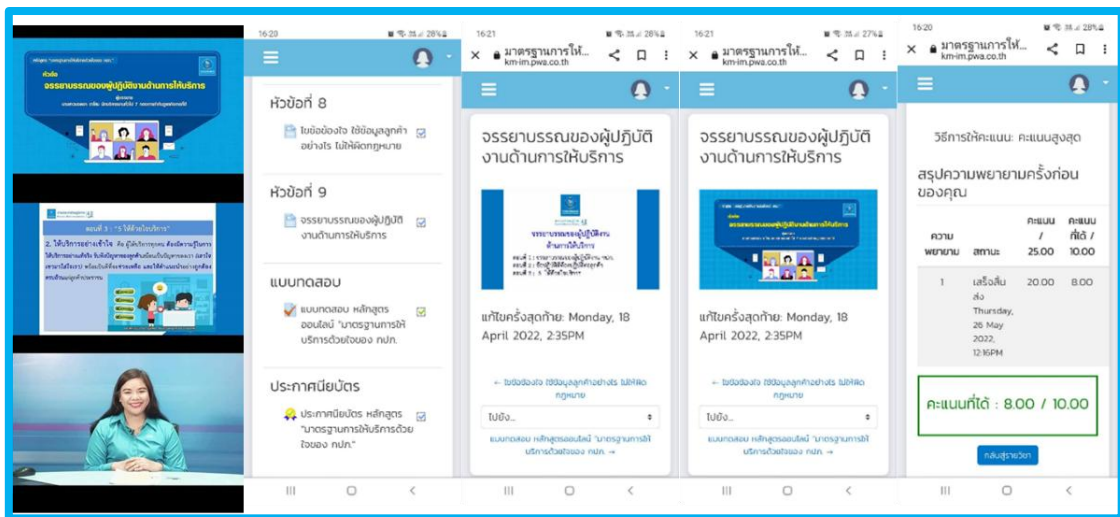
หัวข้อ
จรรยาบรรณของผู้ปฏิบัติงานด้านการให้บริการ

ตอนที่ 3 : "5 ให้ด้วยใจบริการ"

2. ให้บริการอย่างเข้าใจ

16:20

หัวข้อที่ 8

ไขข้อข้องใจ ใช้ข้อมูลลูกค้าอย่างไร ไม่ให้ผิดกฎหมาย

หัวข้อที่ 9

จรรยาบรรณของผู้ปฏิบัติงานด้านการให้บริการ

แบบทดสอบ

แบบทดสอบ หลักสูตรออนไลน์ "มาตรฐานการให้บริการด้วยใจของ กปภ.

ประกาศนียบัตร

ประกาศนียบัตร หลักสูตร "มาตรฐานการให้บริการด้วยใจของ กปภ."

16:21

มาตรฐานการให้...
km-im.pwa.co.th

จรรยาบรรณของผู้ปฏิบัติงานด้านการให้บริการ

จรรยาบรรณของผู้ปฏิบัติงานด้านการให้บริการ

แก้ไขครั้งสุดท้าย: Monday, 18 April 2022, 2:35PM

← ไขข้อข้องใจ ใช้ข้อมูลลูกค้าอย่างไร ไม่ให้ผิดกฎหมาย

ไปยัง...

แบบทดสอบ หลักสูตรออนไลน์ "มาตรฐานการให้บริการด้วยใจของ กปภ. →

16:21

มาตรฐานการให้...
km-im.pwa.co.th

จรรยาบรรณของผู้ปฏิบัติงานด้านการให้บริการ

แก้ไขครั้งสุดท้าย: Monday, 18 April 2022, 2:35PM

← ไขข้อข้องใจ ใช้ข้อมูลลูกค้าอย่างไร ไม่ให้ผิดกฎหมาย

ไปยัง...

แบบทดสอบ หลักสูตรออนไลน์ "มาตรฐานการให้บริการด้วยใจของ กปภ. →

16:20

มาตรฐานการให้...
km-im.pwa.co.th

วิธีการให้คะแนน: คะแนนสูงสุด

สรุปความพยายามครั้งก่อนของคุณ

| ความพยายาม | สถานะ | คะแนน / 25.00 | คะแนนที่ได้ / 10.00 |
|---|---|---|---|
| 1 | เสร็จสิ้นส่ง Thursday, 26 May 2022, 12:16PM | 20.00 | 8.00 |

คะแนนที่ได้ : 8.00 / 10.00

กลับสู่รายวิชา